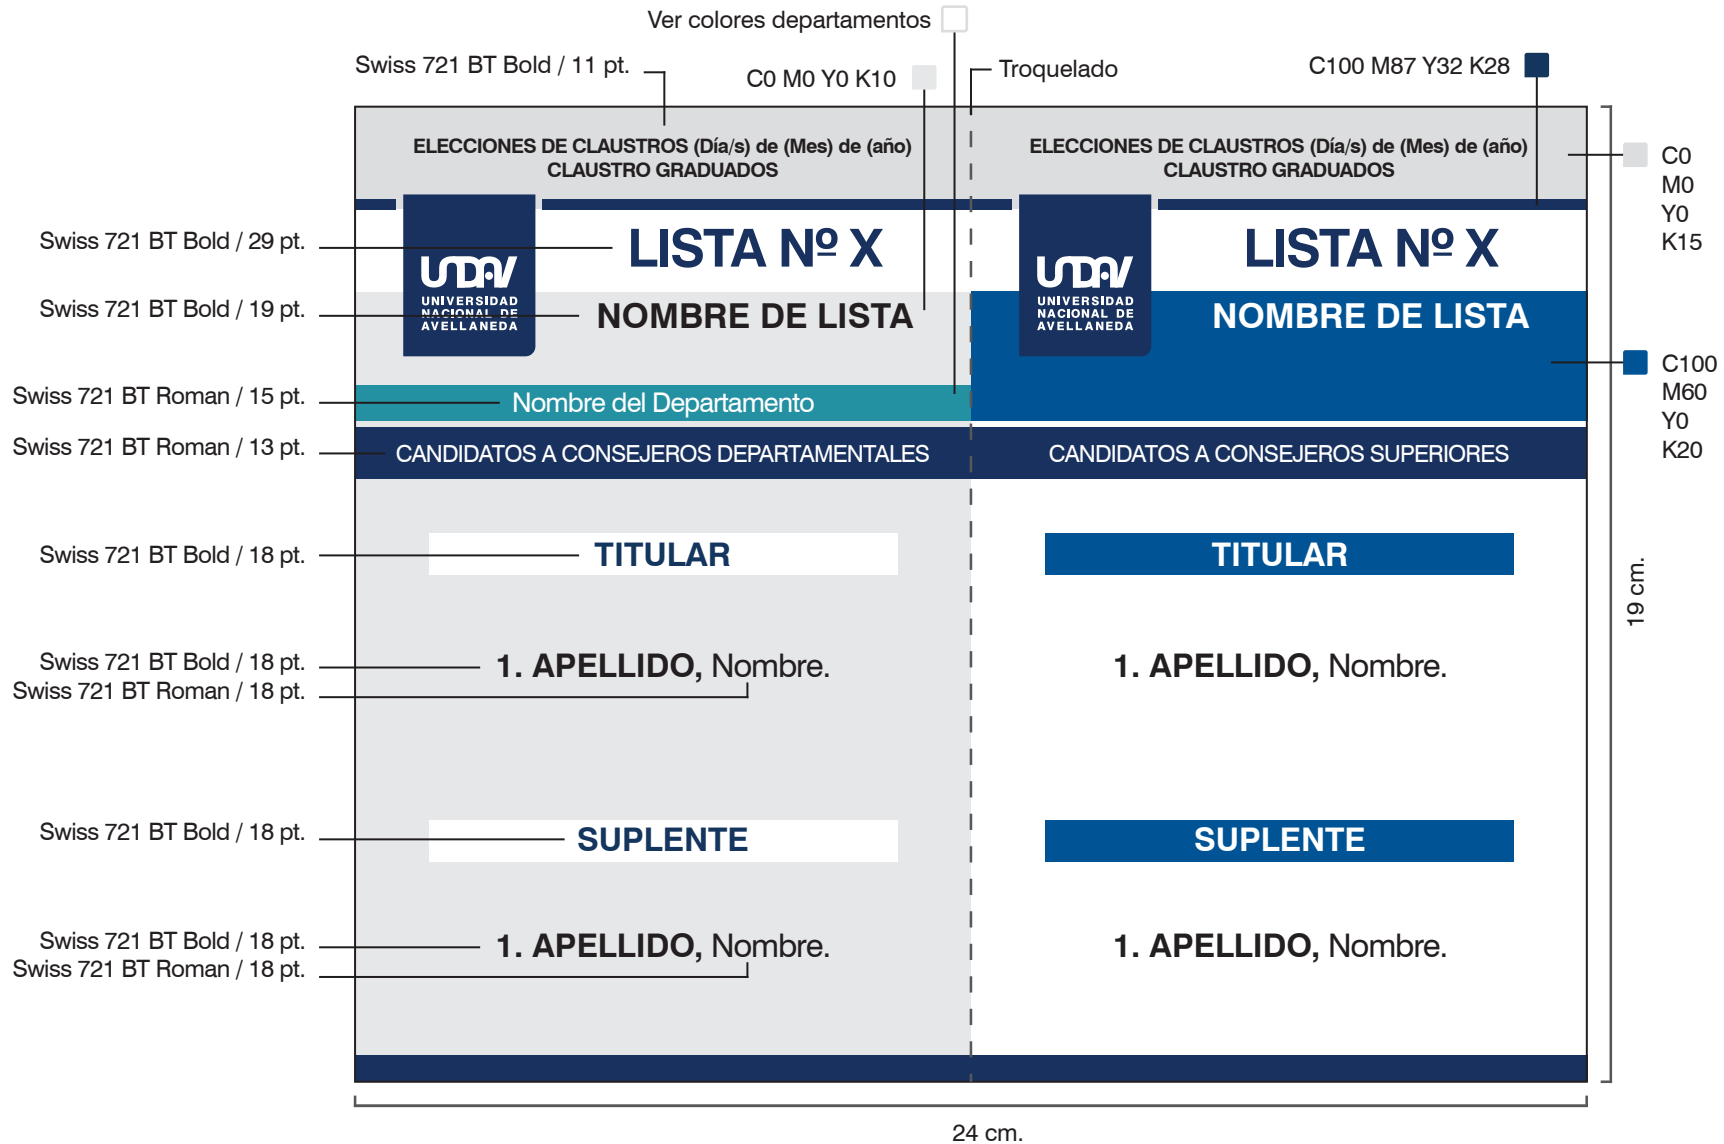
Ver colores departamentos

Swiss 721 BT Bold / 11 pt.

C0 M0 Y0 K10

Troquelado

C100 M87 Y32 K28

ELECCIONES DE CLAUSTROS (Día/s) de (Mes) de (año)
CLAUSTRO GRADUADOS

ELECCIONES DE CLAUSTROS (Día/s) de (Mes) de (año)
CLAUSTRO GRADUADOS

C0
M0
Y0
K15

Swiss 721 BT Bold / 29 pt.

UNDAV
UNIVERSIDAD NACIONAL DE AVELLANEDA

LISTA Nº X

UNDAV
UNIVERSIDAD NACIONAL DE AVELLANEDA

LISTA Nº X

Swiss 721 BT Bold / 19 pt.

NOMBRE DE LISTA

NOMBRE DE LISTA

C100
M60
Y0
K20

Swiss 721 BT Roman / 15 pt.

Nombre del Departamento

Swiss 721 BT Roman / 13 pt.

CANDIDATOS A CONSEJEROS DEPARTAMENTALES

CANDIDATOS A CONSEJEROS SUPERIORES

Swiss 721 BT Bold / 18 pt.

TITULAR

TITULAR

19 cm.

Swiss 721 BT Bold / 18 pt.
Swiss 721 BT Roman / 18 pt.

1. APELLIDO, Nombre.

1. APELLIDO, Nombre.

Swiss 721 BT Bold / 18 pt.

SUPLENTE

SUPLENTE

Swiss 721 BT Bold / 18 pt.
Swiss 721 BT Roman / 18 pt.

1. APELLIDO, Nombre.

1. APELLIDO, Nombre.

24 cm.